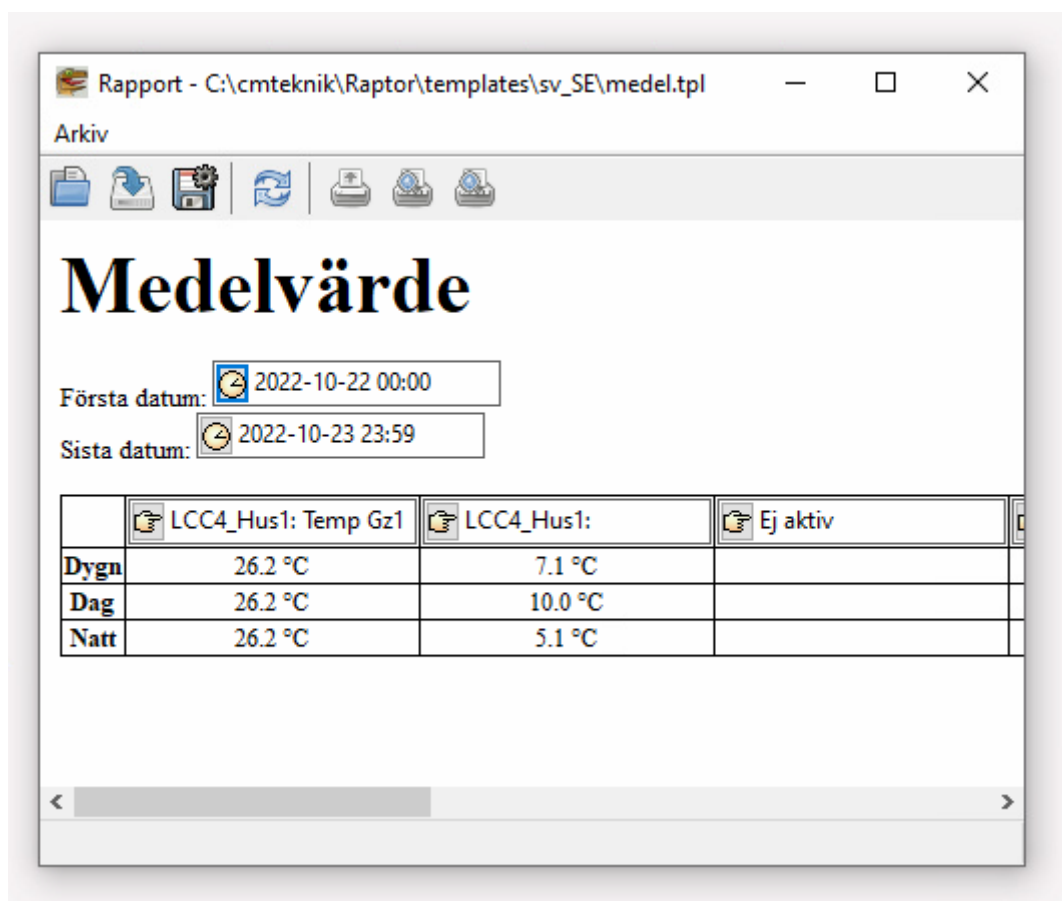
Rapport - C:\cmteknik\Raptor\templates\sv_SE\medel.tpl

Arkiv

# Medelvärde

Första datum: 2022-10-22 00:00

Sista datum: 2022-10-23 23:59

| | LCC4_Hus1: Temp Gz1 | LCC4_Hus1: | Ej aktiv |
|---|---|---|---|
| Dygn | 26.2 °C | 7.1 °C | |
| Dag | 26.2 °C | 10.0 °C | |
| Natt | 26.2 °C | 5.1 °C | |